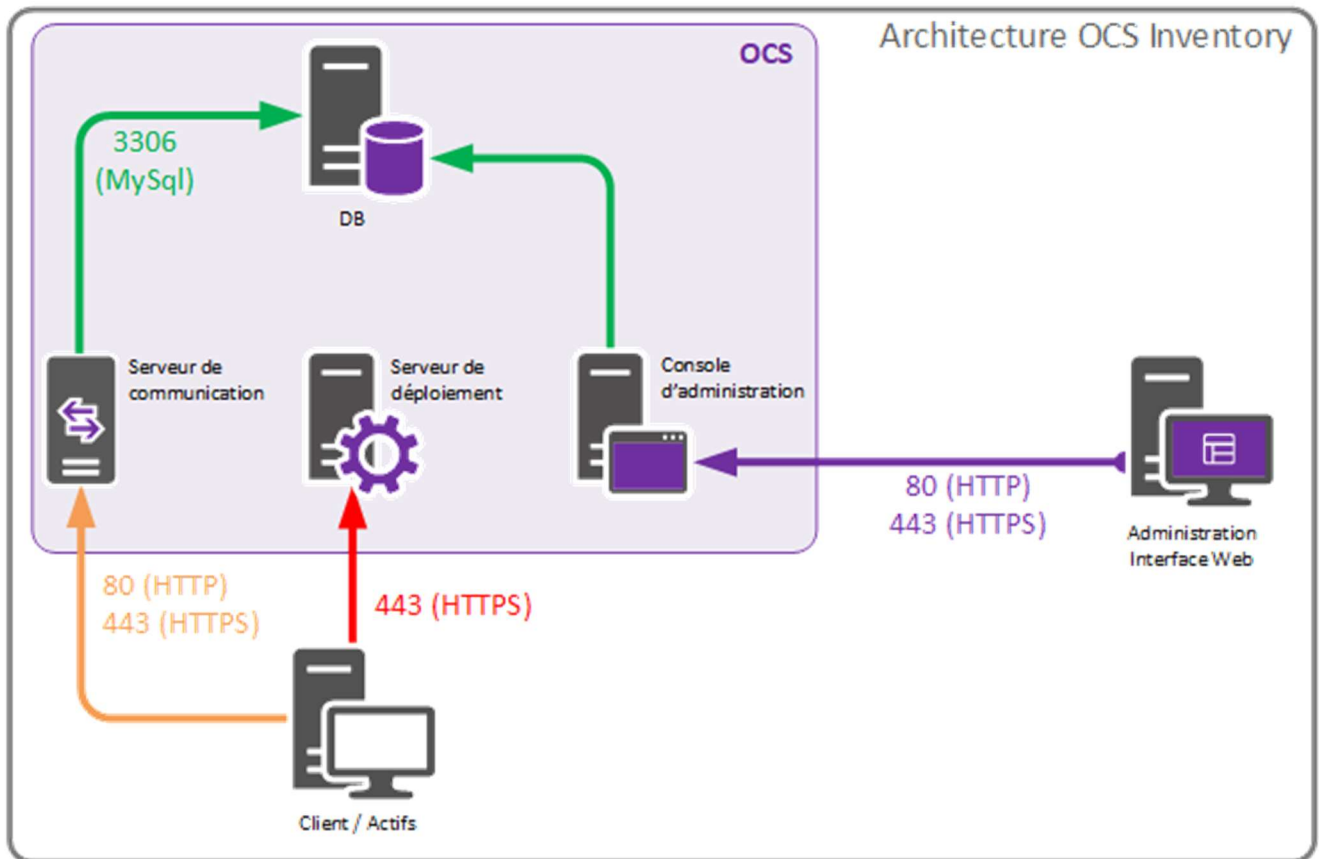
Architecture OCS Inventory

OCS

3306
(MySql)

DB

Serveur de communication

Serveur de déploiement

Console d'administration

80 (HTTP)
443 (HTTPS)

Administration Interface Web

80 (HTTP)
443 (HTTPS)

443 (HTTPS)

Client / Actifs